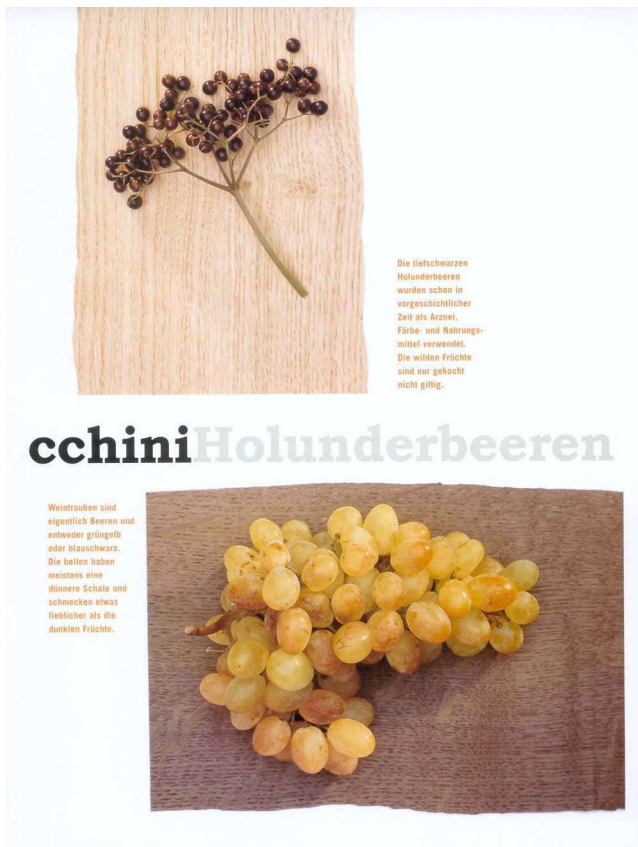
Die tiefschwarzen Holunderbeeren wurden schon in vorgeschichtlicher Zeit als Arznei, Färbe- und Nahrungsmittel verwendet. Die wilden Früchte sind nur gekocht nicht giftig.

cchiniHolunderbeeren

Weintrauben sind eigentlich Beeren und entweder grüngelb oder blauschwarz. Die hellen haben meistens eine dünnere Schale und schmecken etwas lieblicher als die dunklen Früchte.